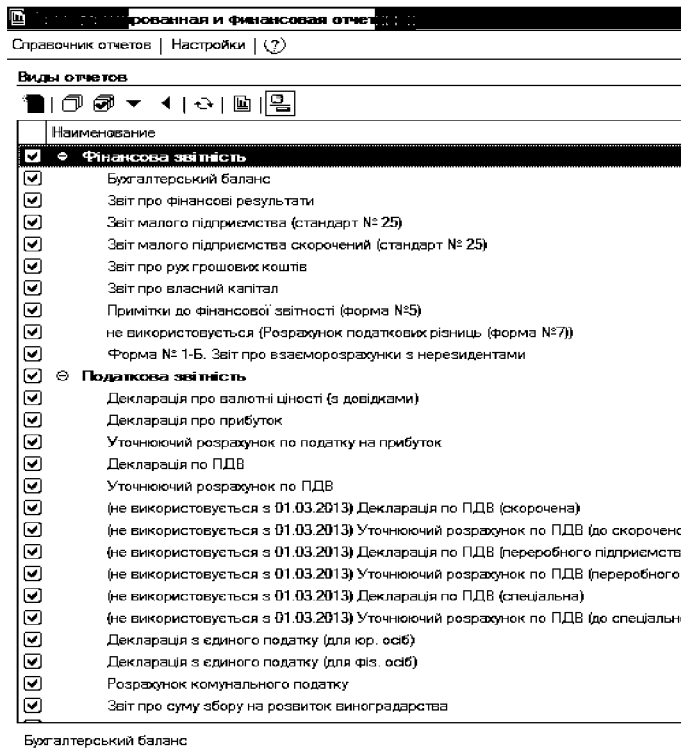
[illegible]рованная и финансовая отчет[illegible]

Справочник отчетов | Настройки | (?)

Виды отчетов

Наименование

Фінансова звітність
Бухгалтерський баланс
Звіт про фінансові результати
Звіт малого підприємства (стандарт № 25)
Звіт малого підприємства скорочений (стандарт № 25)
Звіт про рух грошових коштів
Звіт про власний капітал
Примітки до фінансової звітності (форма №5)
не використовується (Розрахунок податкових різниць (форма №7))
Форма № 1-Б. Звіт про взаєморозрахунки з нерезидентами
Податкова звітність
Декларація про валютні цінності (з довідками)
Декларація про прибуток
Уточнюючий розрахунок по податку на прибуток
Декларація по ПДВ
Уточнюючий розрахунок по ПДВ
(не використовується з 01.03.2013) Декларація по ПДВ (скорочена)
(не використовується з 01.03.2013) Уточнюючий розрахунок по ПДВ (до скороченої
(не використовується з 01.03.2013) Декларація по ПДВ (переробного підприємства
(не використовується з 01.03.2013) Уточнюючий розрахунок по ПДВ (переробного
(не використовується з 01.03.2013) Декларація по ПДВ (спеціальна)
(не використовується з 01.03.2013) Уточнюючий розрахунок по ПДВ (до спеціальної
Декларація з єдиного податку (для юр. осіб)
Декларація з єдиного податку (для фіз. осіб)
Розрахунок комунального податку
Звіт про суму збору на розвиток виноградарства

Бухгалтерський баланс